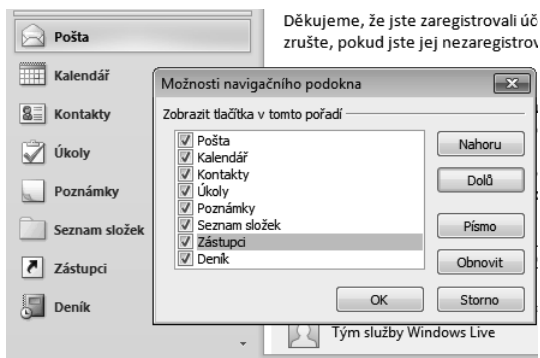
Pošta
Kalendář
Kontakty
Úkoly
Poznámky
Seznam složek
Zástupci
Deník

Děkujeme, že jste zaregistrovali úč
zrušte, pokud jste jej nezaregistrov

Možnosti navigačního podokna
Zobrazit tlačítka v tomto pořadí
Pošta
Kalendář
Kontakty
Úkoly
Poznámky
Seznam složek
Zástupci
Deník
Nahoru
Dolů
Písmo
Obnovit
OK
Storno

Tým služby Windows Live